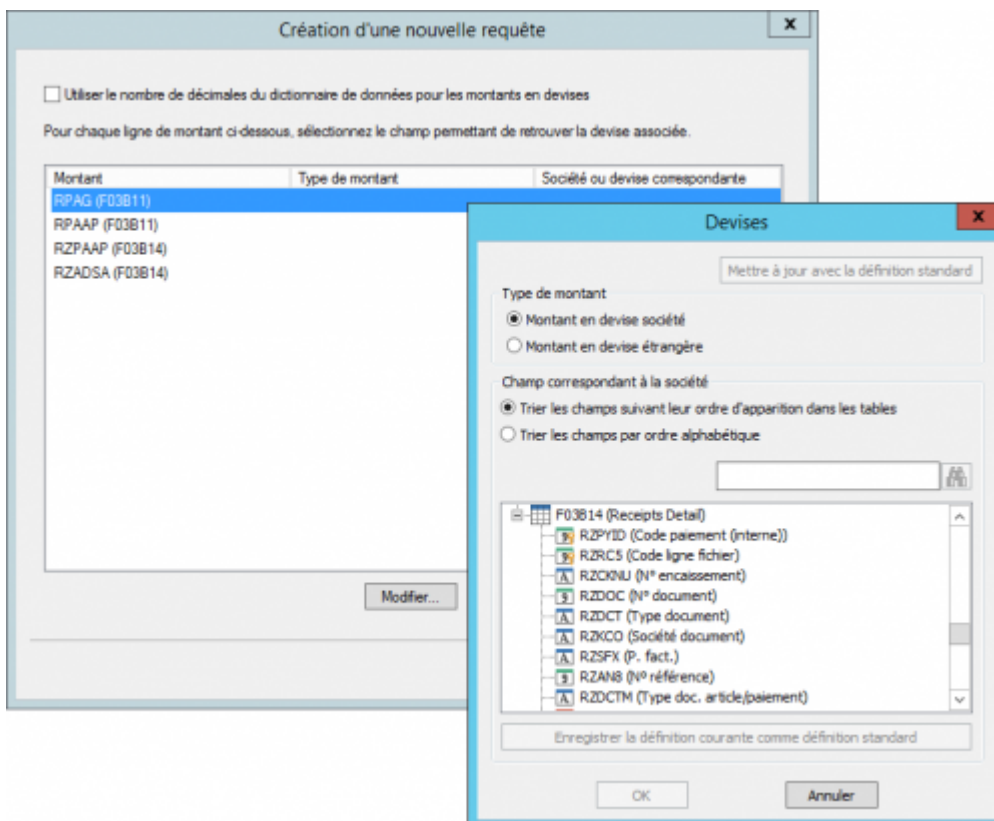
Création d'une nouvelle requête

x

Utiliser le nombre de décimales du dictionnaire de données pour les montants en devises

Pour chaque ligne de montant ci-dessous, sélectionnez le champ permettant de retrouver la devise associée.

| Montant | Type de montant | Société ou devise correspondante |
|---|---|---|
| RPAG (F03B11) | | |
| RPAAP (F03B11) | | |
| RZPAAP (F03B14) | | |
| RZADSA (F03B14) | | |

Modifier...

Devises

x

Mettre à jour avec la définition standard

Type de montant

Montant en devise société

Montant en devise étrangère

Champ correspondant à la société

Trier les champs suivant leur ordre d'apparition dans les tables

Trier les champs par ordre alphabétique

F03B14 (Receipts Detail)
RZPYID (Code paiement (interne))
RZRC5 (Code ligne fichier)
RZCKNU (N° encaissement)
RZDOC (N° document)
RZDCT (Type document)
RZKCO (Société document)
RZSFX (P. fact.)
RZAN8 (N° référence)
RZDCTM (Type doc. article/paiement)

Enregistrer la définition courante comme définition standard

OK

Annuler